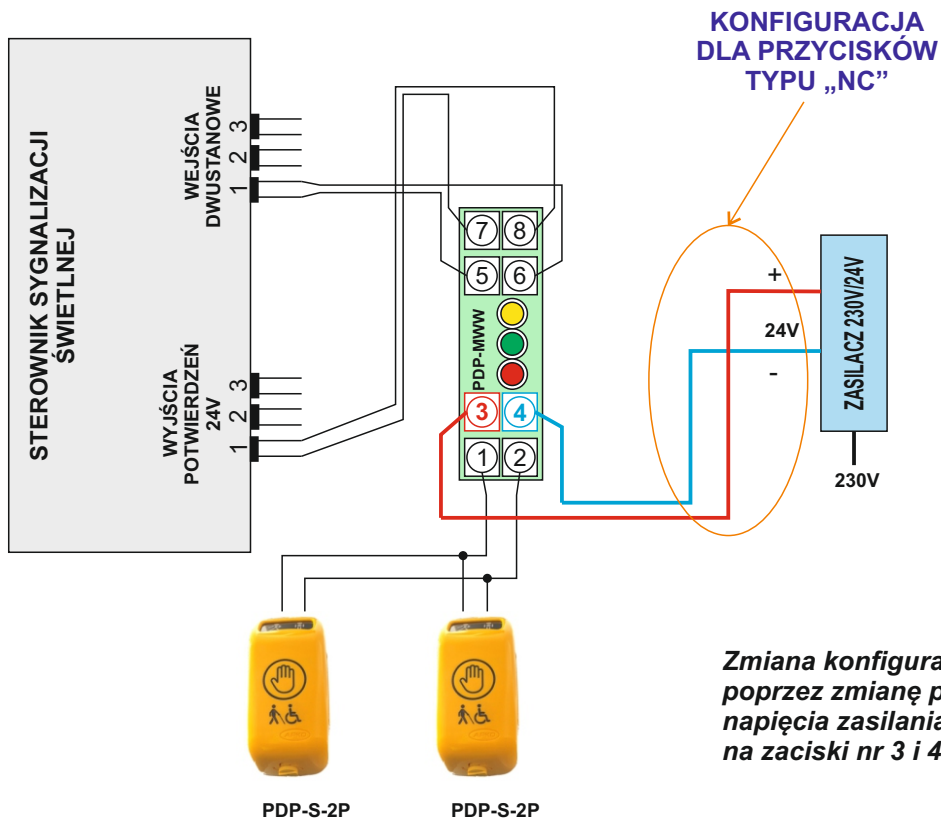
KONFIGURACJA DLA PRZYCISKÓW TYPU „NC"

STEROWNIK SYGNALIZACJI ŚWIETLNEJ

WEJŚCIA DWUSTANOWE
3
2
1

WYJŚCIA POTWIERDZEŃ 24V
3
2
1

7 8
5 6
PDP-MWW
3 4
1 2

+
24V
-
ZASILACZ 230V/24V
230V

PDP-S-2P
PDP-S-2P

Zmiana konfigura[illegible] poprzez zmianę p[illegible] napięcia zasilania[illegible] na zaciski nr 3 i 4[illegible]